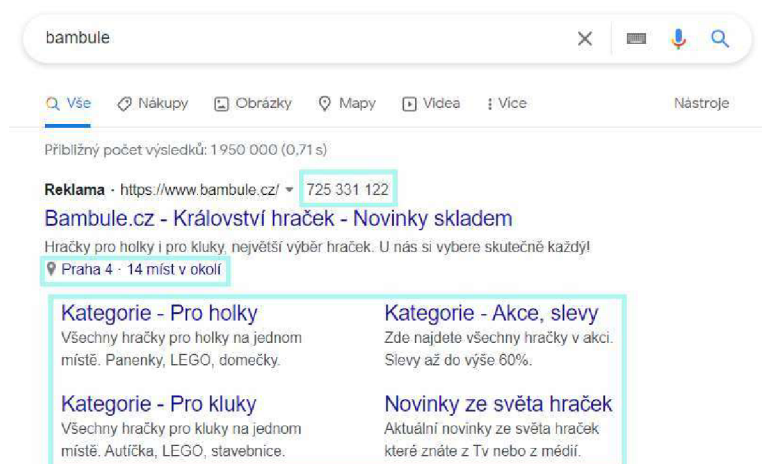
bambule

Vše Nákupy Obrázky Mapy Videa Více Nástroje

Přibližný počet výsledků: 1 950 000 (0,71 s)

Reklama · https://www.bambule.cz/ 725 331 122

Bambule.cz - Království hraček - Novinky skladem

Hračky pro holky i pro kluky, největší výběr hraček. U nás si vybere skutečně každý!

Praha 4 · 14 míst v okolí

Kategorie - Pro holky
Všechny hračky pro holky na jednom místě. Panenky, LEGO, domečky.

Kategorie - Pro kluky
Všechny hračky pro kluky na jednom místě. Autíčka, LEGO, stavebnice.

Kategorie - Akce, slevy
Zde najdete všechny hračky v akci. Slevy až do výše 60%.

Novinky ze světa hraček
Aktuální novinky ze světa hraček které znáte z Tv nebo z médií.